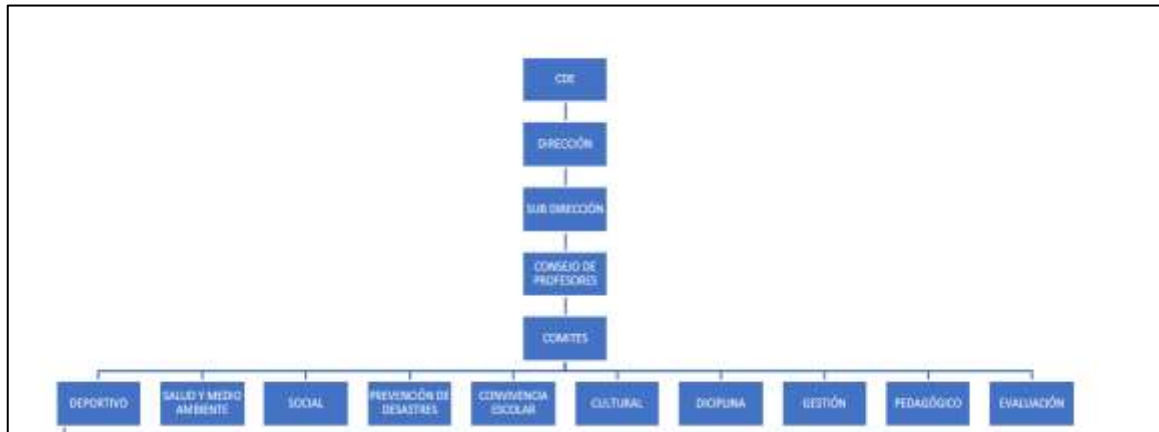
CDE

DIRECCIÓN

SUB DIRECCIÓN

CONSEJO DE PROFESORES

COMITES

DEPORTIVO

SALUD Y MEDIO AMBIENTE

SOCIAL

PREVENCIÓN DE DESASTRES

CONVIVENCIA ESCOLAR

CULTURAL

DICIPLINA

GESTIÓN

PEDAGÓGICO

EVALUACIÓN